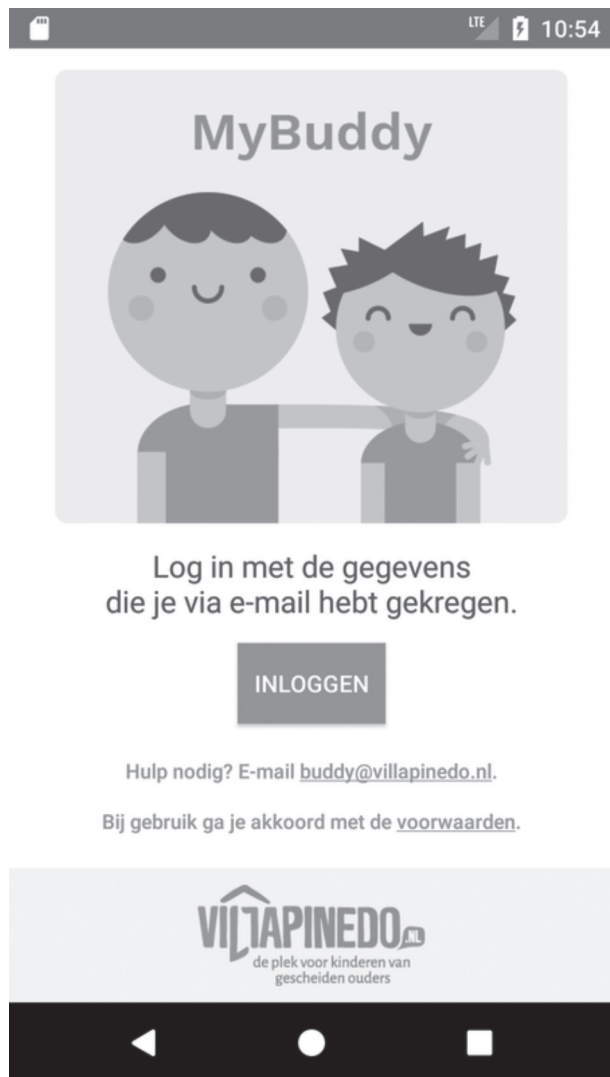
LTE 10:54

MyBuddy

Log in met de gegevens die je via e-mail hebt gekregen.

INLOGGEN

Hulp nodig? E-mail buddy@villapinedo.nl.

Bij gebruik ga je akkoord met de voorwaarden.

VILLAPINEDO.nl
de plek voor kinderen van gescheiden ouders